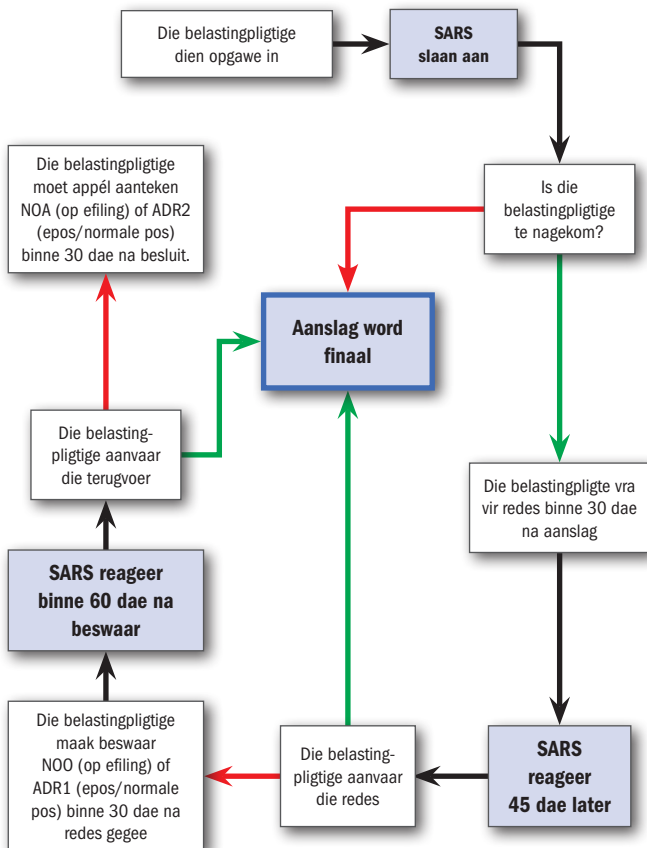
Die belastingpligtige dien opgawe in

SARS slaan aan

Is die belastingpligtige te nagekom?

Die belastingpligtige moet appél aanteken NOA (op efiling) of ADR2 (epos/normale pos) binne 30 dae na besluit.

Aanslag word finaal

Die belastingpligtige aanvaar die terugvoer

Die belastingpligte vra vir redes binne 30 dae na aanslag

SARS reageer binne 60 dae na beswaar

Die belastingpligtige maak beswaar NOO (op efiling) of ADR1 (epos/normale pos) binne 30 dae na redes gegee

Die belastingpligtige aanvaar die redes

SARS reageer 45 dae later